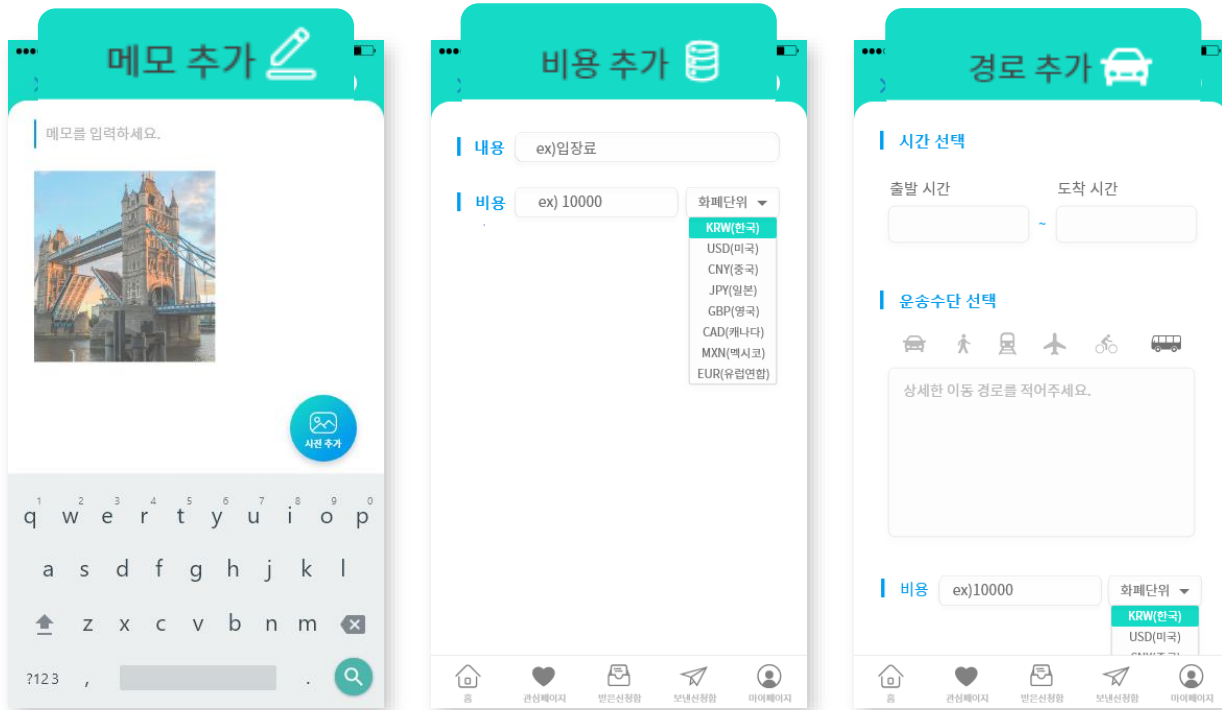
메모 추가

메모를 입력하세요.

사진 추가

1 2 3 4 5 6 7 8 9 0
q w e r t y u i o p
a s d f g h j k l
z x c v b n m
?123 ,
.

비용 추가

내용 ex)입장료

비용 ex) 10000 화폐단위

KRW(한국)
USD(미국)
CNY(중국)
JPY(일본)
GBP(영국)
CAD(캐나다)
MXN(멕시코)
EUR(유럽연합)

홈 관심페이지 받은신청함 보낸신청함 마이페이지

경로 추가

시간 선택

출발 시간 도착 시간

~

운송수단 선택

상세한 이동 경로를 적어주세요.

비용 ex)10000 화폐단위

KRW(한국)
USD(미국)
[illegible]

홈 관심페이지 받은신청함 보낸신청함 마이페이지